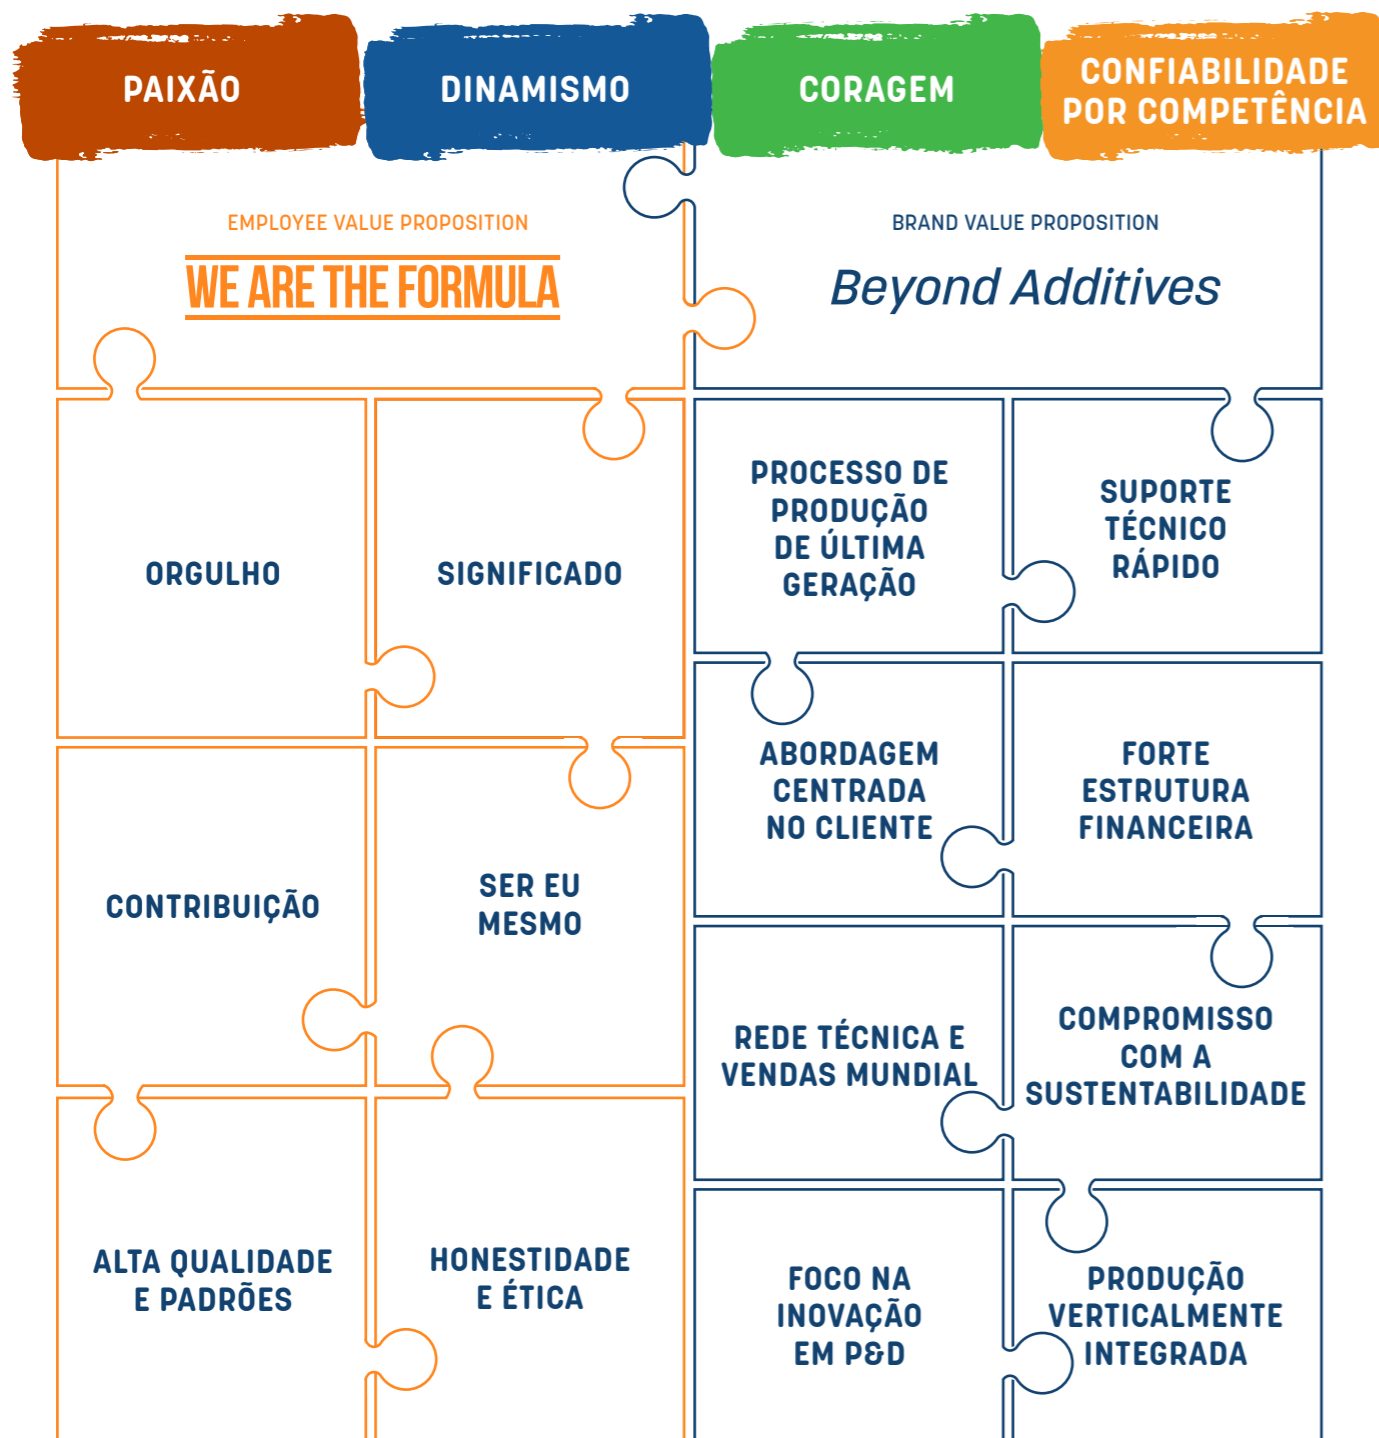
PAIXÃO

DINAMISMO

CORAGEM

CONFIABILIDADE POR COMPETÊNCIA

EMPLOYEE VALUE PROPOSITION

WE ARE THE FORMULA

BRAND VALUE PROPOSITION

Beyond Additives

ORGULHO

SIGNIFICADO

PROCESSO DE PRODUÇÃO DE ÚLTIMA GERAÇÃO

SUPORTE TÉCNICO RÁPIDO

CONTRIBUIÇÃO

SER EU MESMO

ABORDAGEM CENTRADA NO CLIENTE

FORTE ESTRUTURA FINANCEIRA

REDE TÉCNICA E VENDAS MUNDIAL

COMPROMISSO COM A SUSTENTABILIDADE

ALTA QUALIDADE E PADRÕES

HONESTIDADE E ÉTICA

FOCO NA INOVAÇÃO EM P&D

PRODUÇÃO VERTICALMENTE INTEGRADA